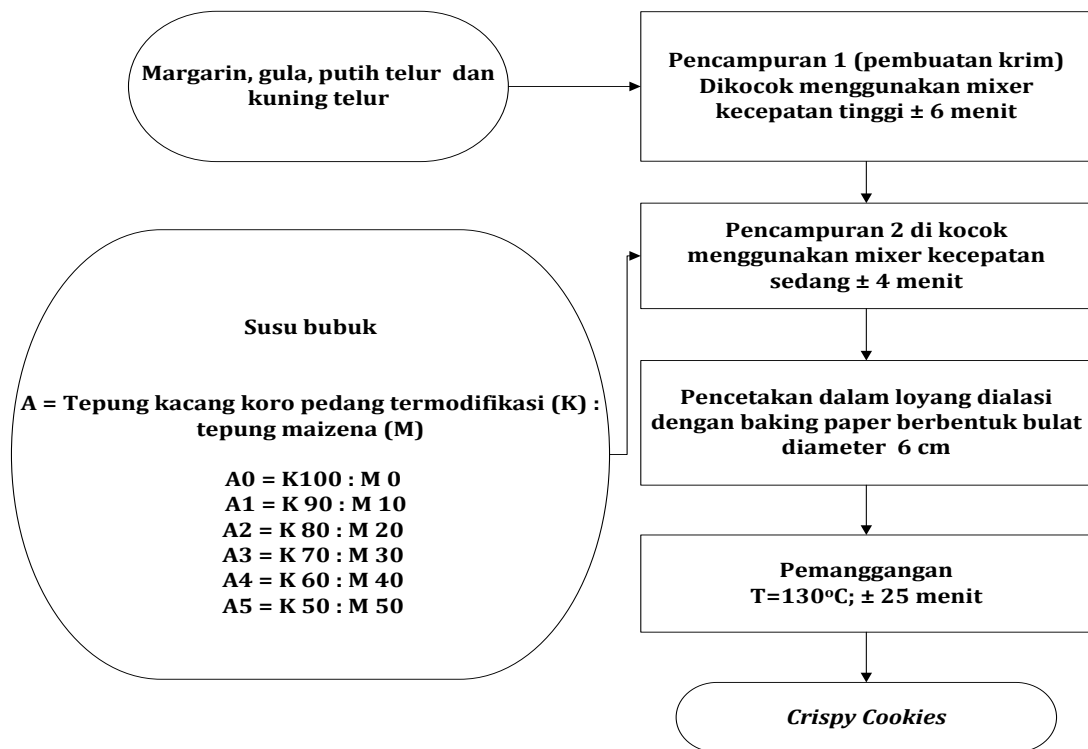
Margarin, gula, putih telur dan kuning telur

Pencampuran 1 (pembuatan krim) Dikocok menggunakan mixer kecepatan tinggi ± 6 menit

Susu bubuk

A = Tepung kacang koro pedang termodifikasi (K) : tepung maizena (M)

A0 = K100 : M 0
A1 = K 90 : M 10
A2 = K 80 : M 20
A3 = K 70 : M 30
A4 = K 60 : M 40
A5 = K 50 : M 50

Pencampuran 2 di kocok menggunakan mixer kecepatan sedang ± 4 menit

Pencetakan dalam loyang dialasi dengan baking paper berbentuk bulat diameter 6 cm

Pemanggangan
T=130$^{o}$C; ± 25 menit

Crispy Cookies